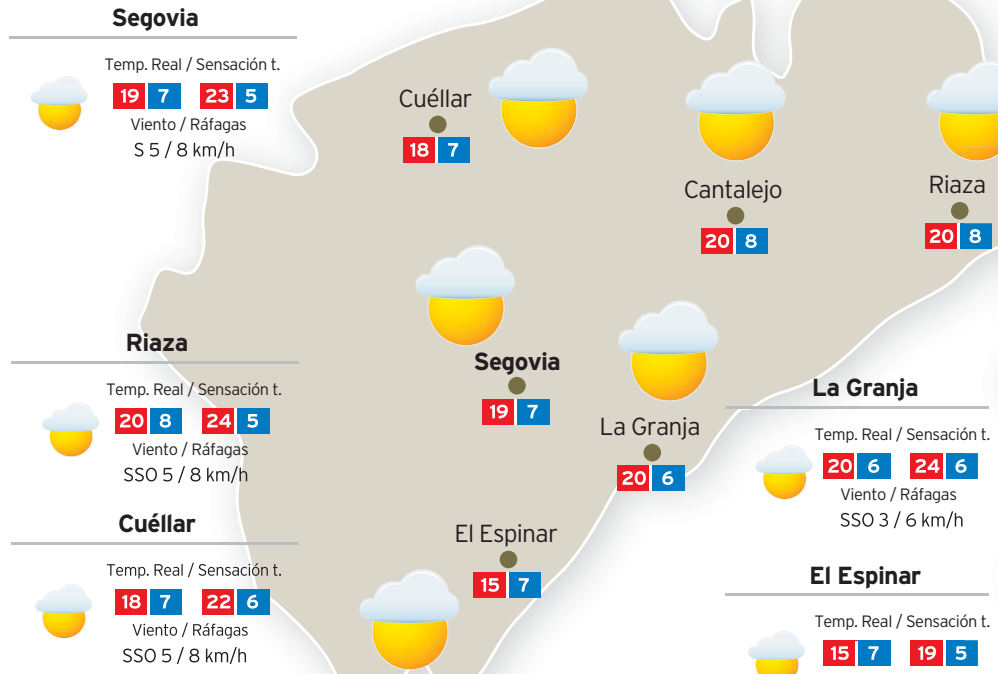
Segovia

Temp. Real / Sensación t.
19 7 23 5
Viento / Ráfagas
S 5 / 8 km/h

Riaza

Temp. Real / Sensación t.
20 8 24 5
Viento / Ráfagas
SSO 5 / 8 km/h

Cuéllar

Temp. Real / Sensación t.
18 7 22 6
Viento / Ráfagas
SSO 5 / 8 km/h

Cuéllar
18 7

Cantalejo
20 8

Riaza
20 8

Segovia
19 7

La Granja
20 6

El Espinar
15 7

La Granja

Temp. Real / Sensación t.
20 6 24 6
Viento / Ráfagas
SSO 3 / 6 km/h

El Espinar

Temp. Real / Sensación t.
15 7 19 5